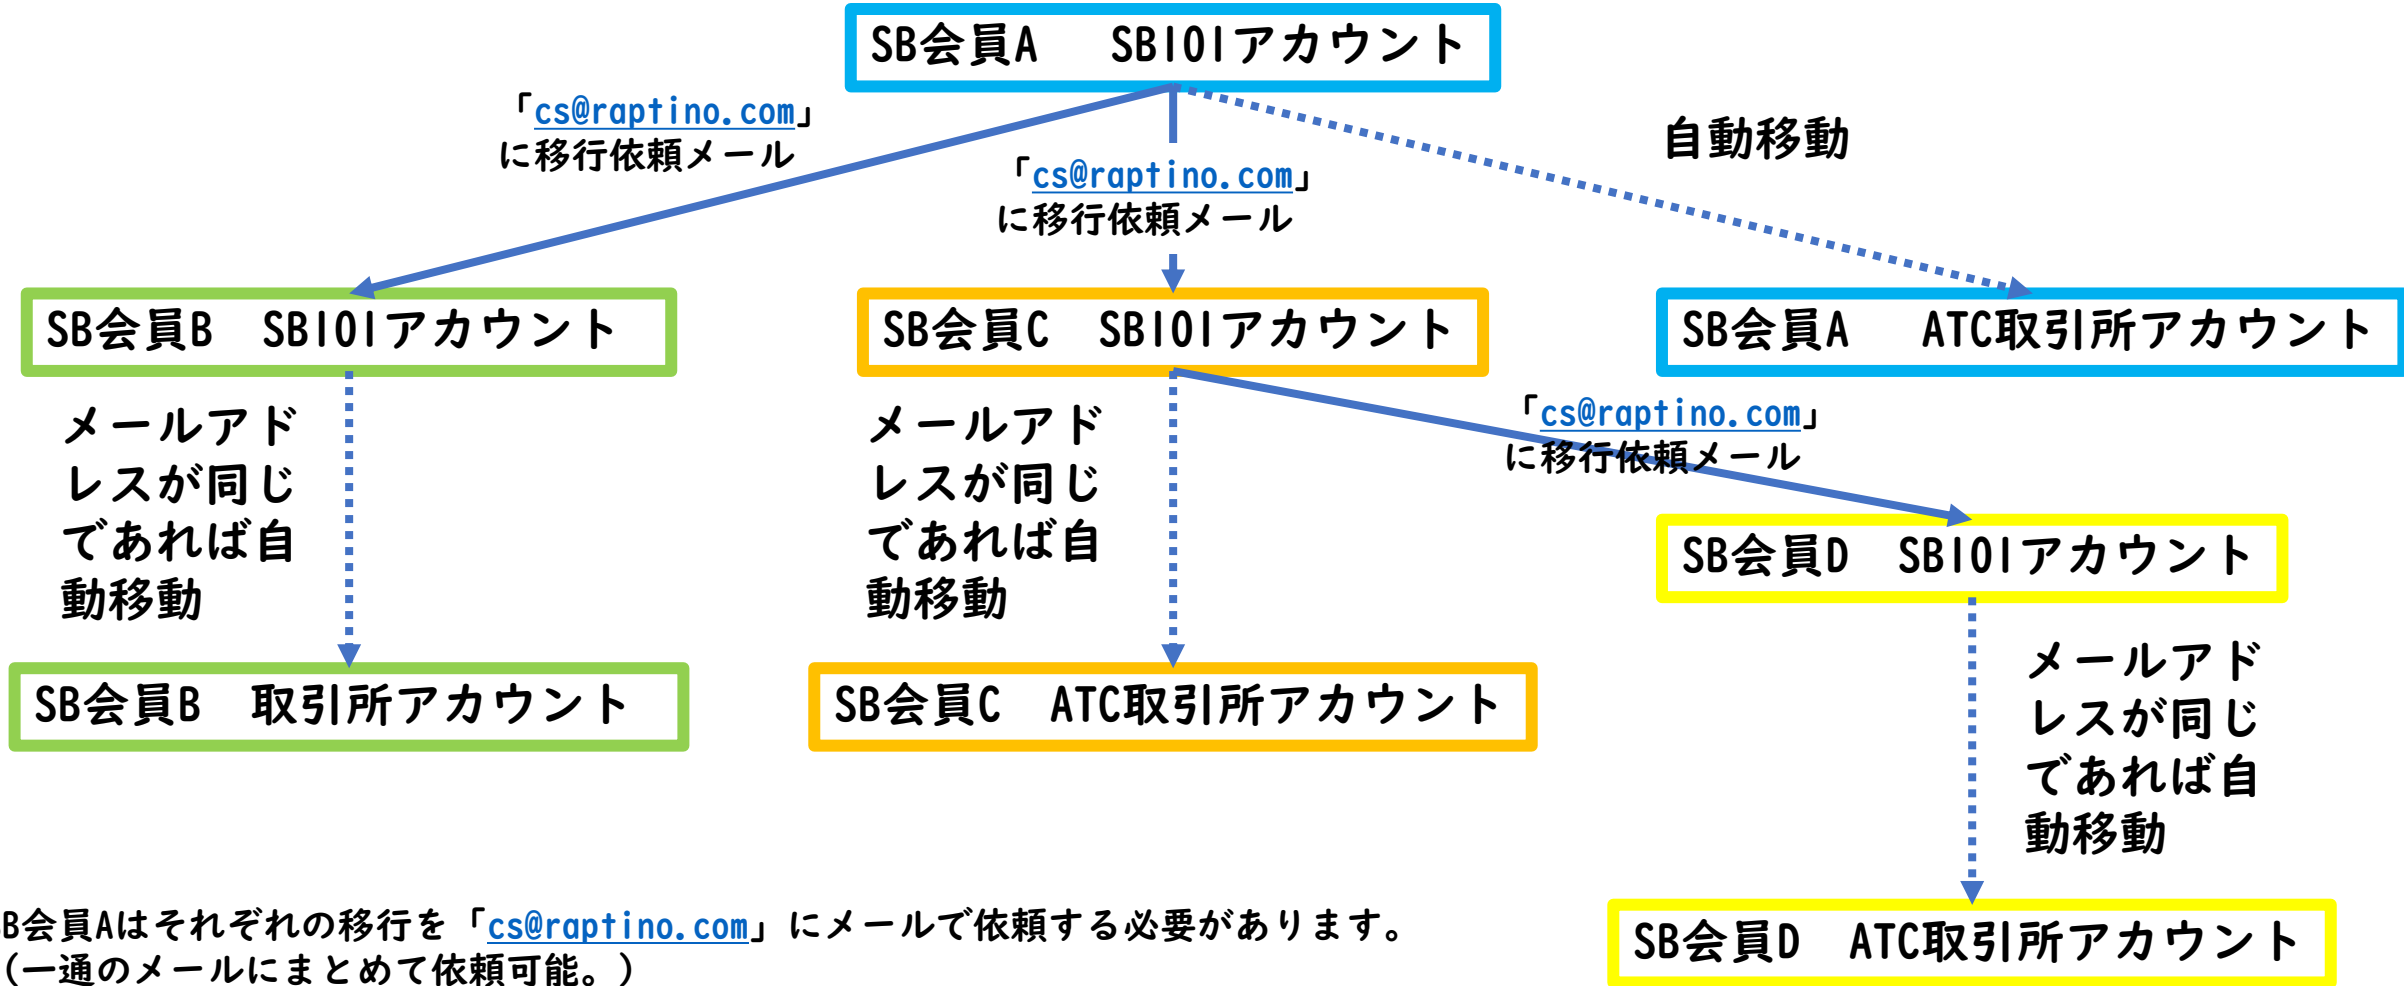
SB会員A　SB101アカウント

「cs@raptino.com」に移行依頼メール

「cs@raptino.com」に移行依頼メール

自動移動

SB会員B　SB101アカウント

SB会員C　SB101アカウント

SB会員A　ATC取引所アカウント

メールアドレスが同じであれば自動移動

メールアドレスが同じであれば自動移動

「cs@raptino.com」に移行依頼メール

SB会員D　SB101アカウント

メールアドレスが同じであれば自動移動

SB会員B　取引所アカウント

SB会員C　ATC取引所アカウント

B会員Aはそれぞれの移行を「cs@raptino.com」にメールで依頼する必要があります。
(一通のメールにまとめて依頼可能。)

SB会員D　ATC取引所アカウント